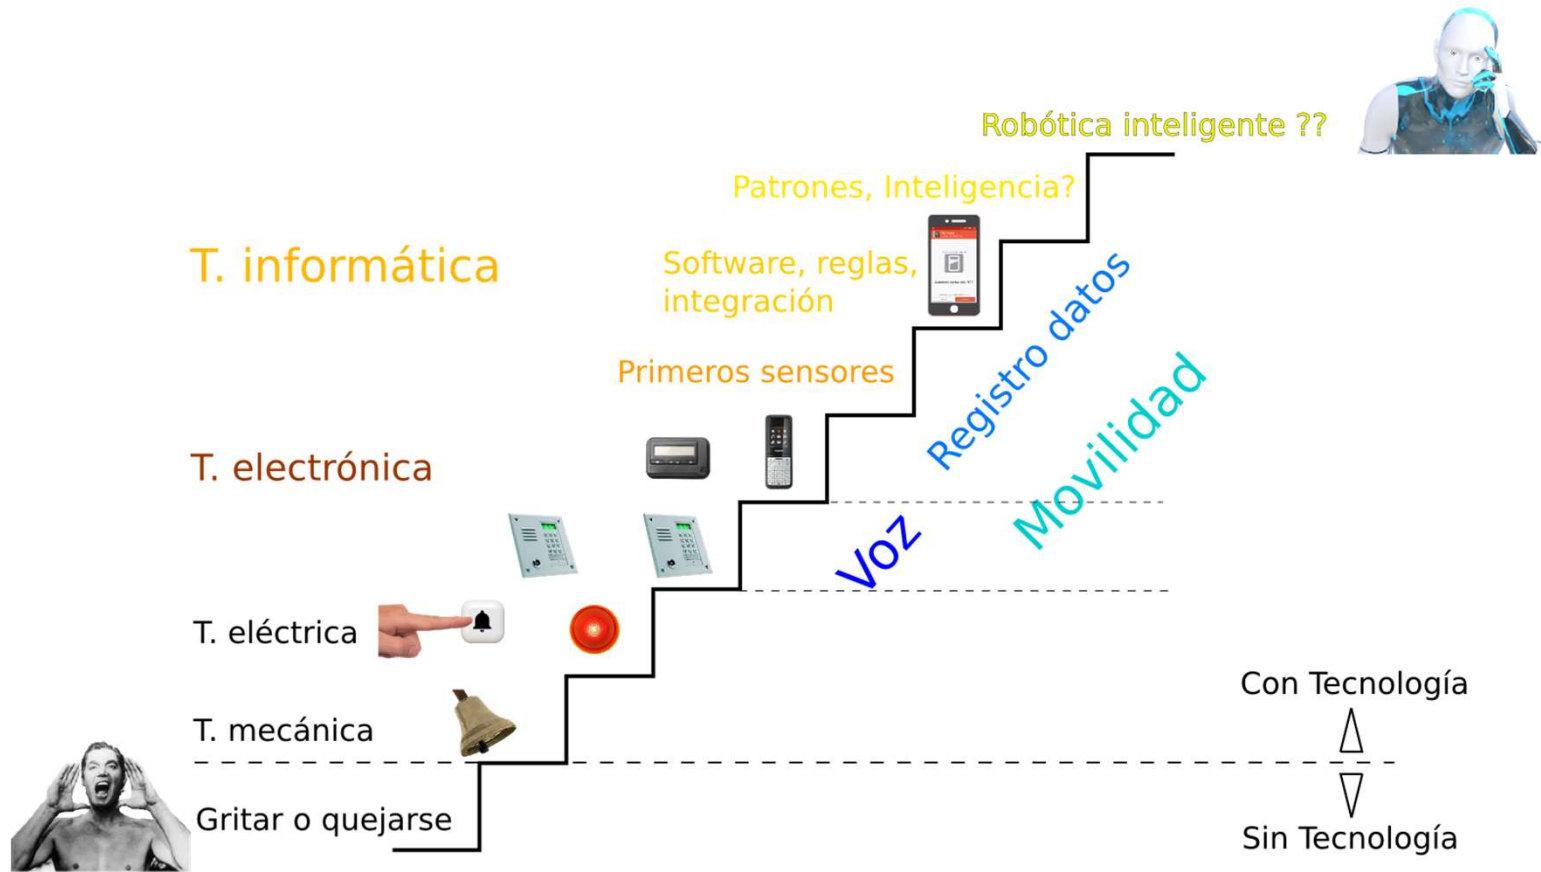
Robótica inteligente ??

Patrones, Inteligencia?

T. informática

Software, reglas, integración

Registro datos

Primeros sensores

Movilidad

T. electrónica

Voz

T. eléctrica

Con Tecnología

T. mecánica

Gritar o quejarse

Sin Tecnología